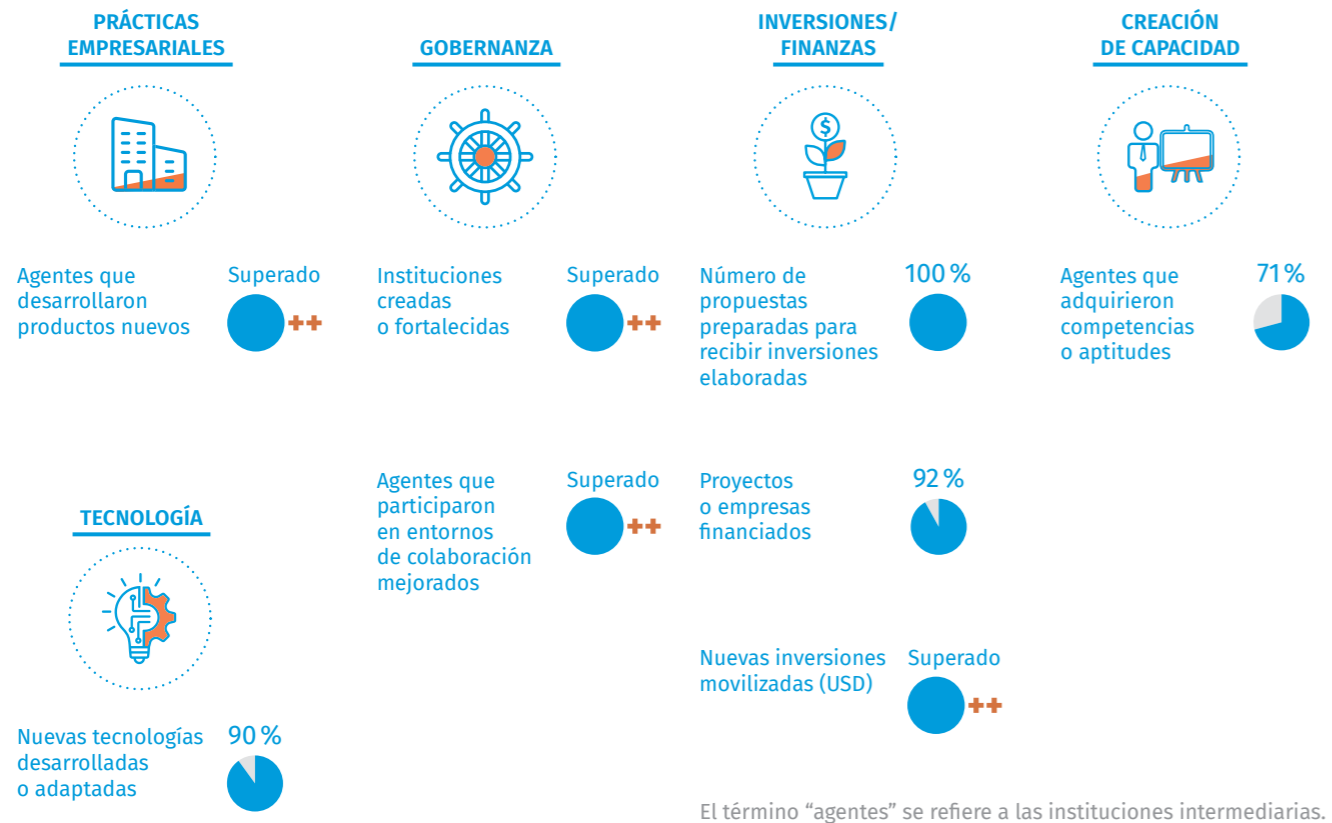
PRÁCTICAS EMPRESARIALES

Agentes que desarrollaron productos nuevos

Superado ++

GOBERNANZA

Instituciones creadas o fortalecidas

Superado ++

Agentes que participaron en entornos de colaboración mejorados

Superado ++

INVERSIONES/ FINANZAS

Número de propuestas preparadas para recibir inversiones elaboradas

100 %

Proyectos o empresas financiados

92 %

Nuevas inversiones movilizadas (USD)

Superado ++

CREACIÓN DE CAPACIDAD

Agentes que adquirieron competencias o aptitudes

71 %

TECNOLOGÍA

Nuevas tecnologías desarrolladas o adaptadas

90 %

El término “agentes” se refiere a las instituciones intermediarias.